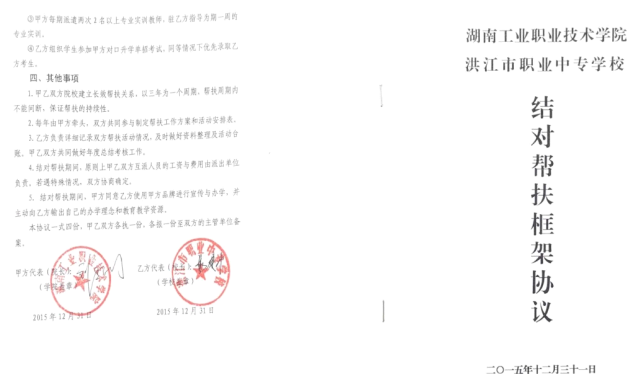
③甲方每期派遣两次2名以上专业实训教师，对乙方指导与跟一周的专业实训。

④乙方组织学生参加甲方对口升学单招考试，同等情况下优先录取乙方考生。

四、其他事项

1. 甲乙双方院校建立长效帮扶关系，以三年为一个周期，帮扶周期内不能间断，保证帮扶的持续性。

2. 每年由甲方牵头，双方共同参与制定帮扶工作方案和活动安排表。

3. 乙方负责详细记录双方帮扶活动情况，及时做好资料整理及活动台账。甲乙双方共同做好每年度总结考核工作。

4. 结对帮扶期间，原则上甲乙双方互派人员的工资与费用由派出单位负责，若遇特殊情况，双方协商确定。

5. 结对帮扶期间，甲方同意乙方使用甲方品牌进行宣传与办学，并主动向乙方输出自己的办学理念和教育教学资源。

本协议一式四份，甲乙双方各执一份，各报一份至双方的主管单位备案。

甲方代表（签名）：
（学校盖章）
2015年12月31日

乙方代表（签名）：
（学校盖章）
2015年12月31日

湖南工业职业技术学院
洪江市职业中专学校

结对帮扶框架协议

二〇一五年十二月三十一日